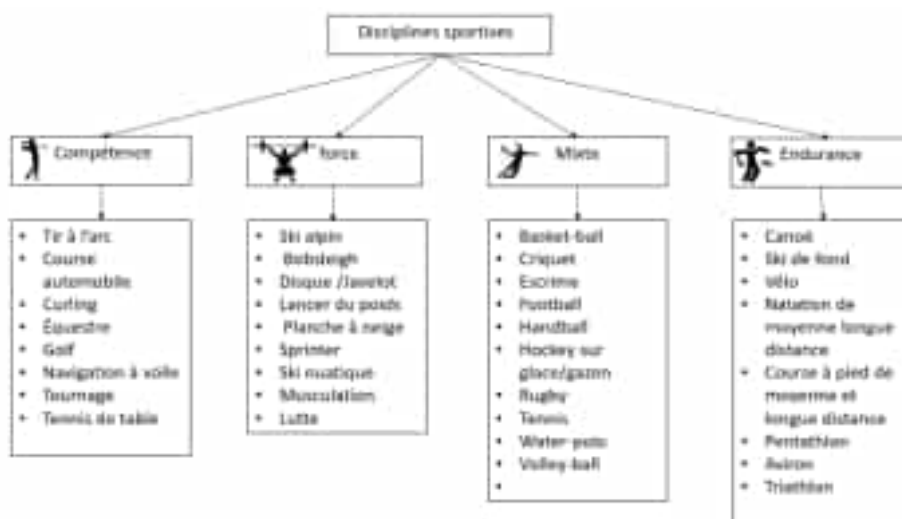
Disciplines sportives

Compétence
- Tir à l'arc
- Course automobile
- Curling
- Équestre
- Golf
- Navigation à voile
- Tournage
- Tennis de table

Force
- Ski alpin
- Bobsleigh
- Disque /Javelot
- Lancer du poids
- Planche à neige
- Sprinter
- Ski nautique
- Musculation
- Lutte

Mixte
- Basket-ball
- Criquet
- Escrime
- Football
- Handball
- Hockey sur glace/gazon
- Rugby
- Tennis
- Water-polo
- Volley-ball
-

Endurance
- Canoë
- Ski de fond
- Vélo
- Natation de moyenne longue distance
- Course à pied de moyenne et longue distance
- Pentathlon
- Aviron
- Triathlon